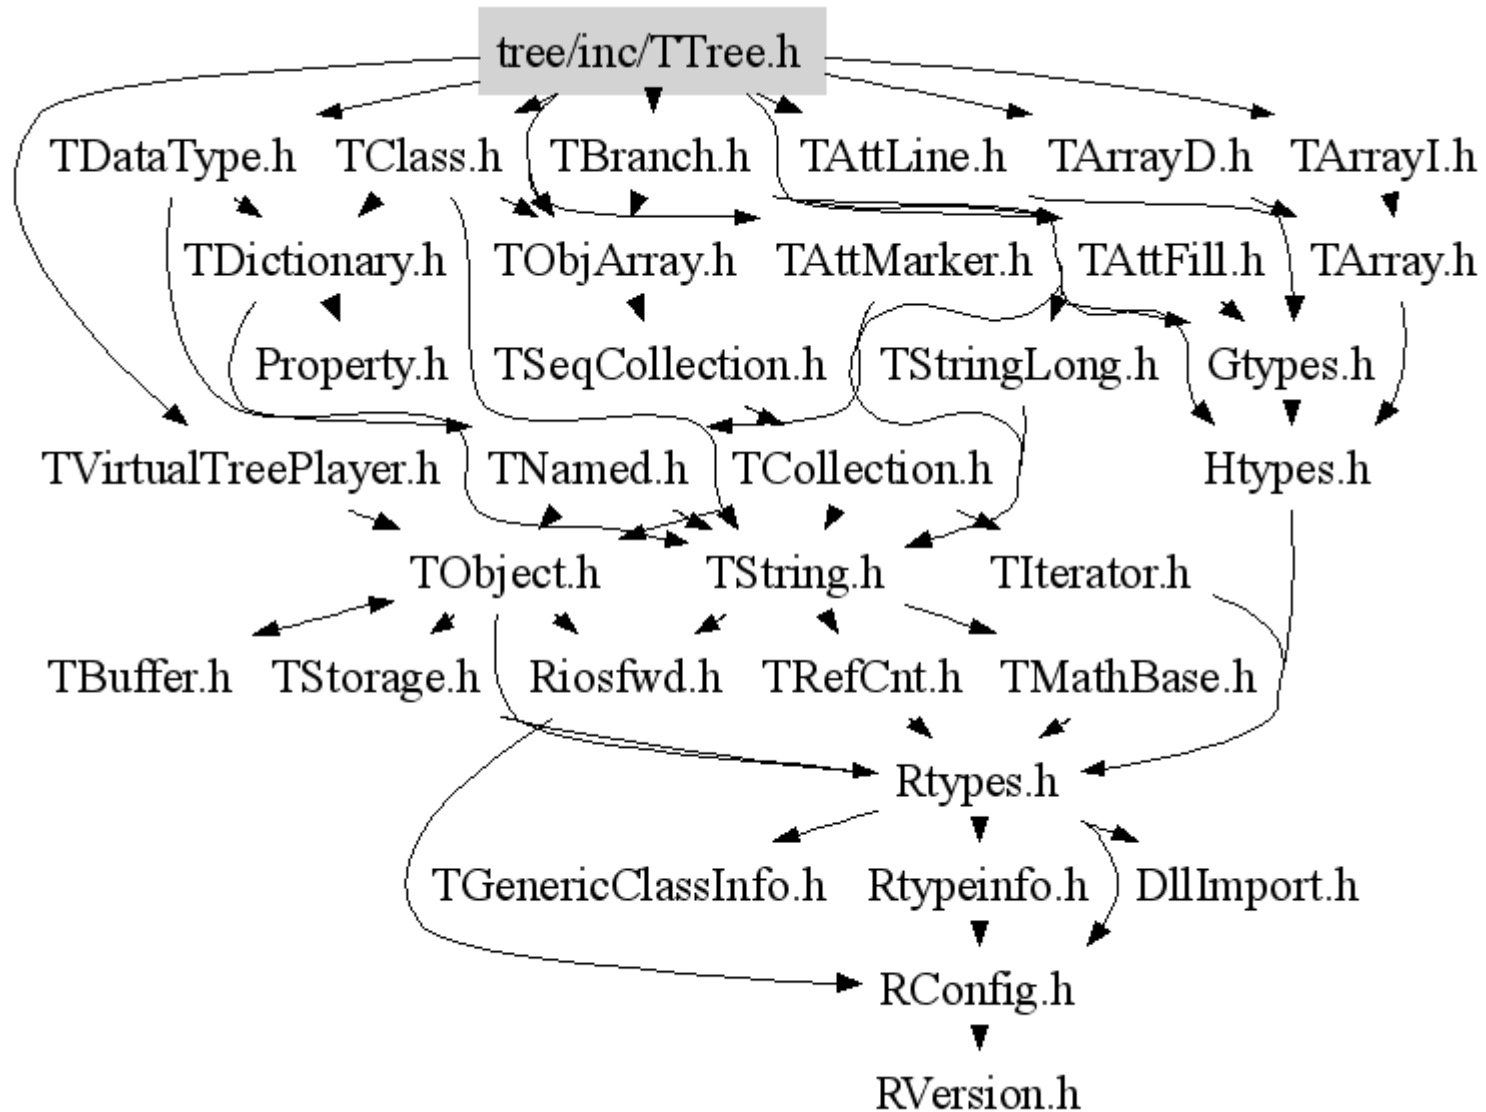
tree/inc/TTree.h

TDataType.h TClass.h TBranch.h TAttLine.h TArrayD.h TArrayI.h

TDictionary.h TObjArray.h TAttMarker.h TAttFill.h TArray.h

Property.h TSeqCollection.h TStringLong.h Gtypes.h

TVirtualTreePlayer.h TNamed.h TCollection.h Htypes.h

TObject.h TString.h TIterator.h

TBuffer.h TStorage.h Riosfwd.h TRefCnt.h TMathBase.h

Rtypes.h

TGenericClassInfo.h Rtypeinfo.h DllImport.h

RConfig.h

RVersion.h